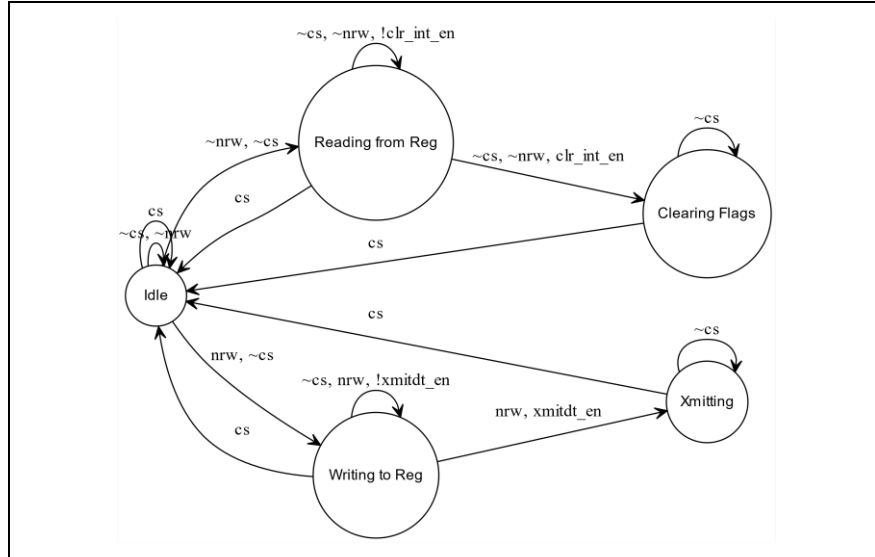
~cs, ~nrw, !clr_int_en

~nrw, ~cs

Reading from Reg

~cs, ~nrw, clr_int_en

~cs

cs

cs

~cs, ~nrw

Clearing Flags

cs

Idle

cs

~cs

nrw, ~cs

~cs, nrw, !xmitdt_en

nrw, xmitdt_en

Xmitting

cs

Writing to Reg